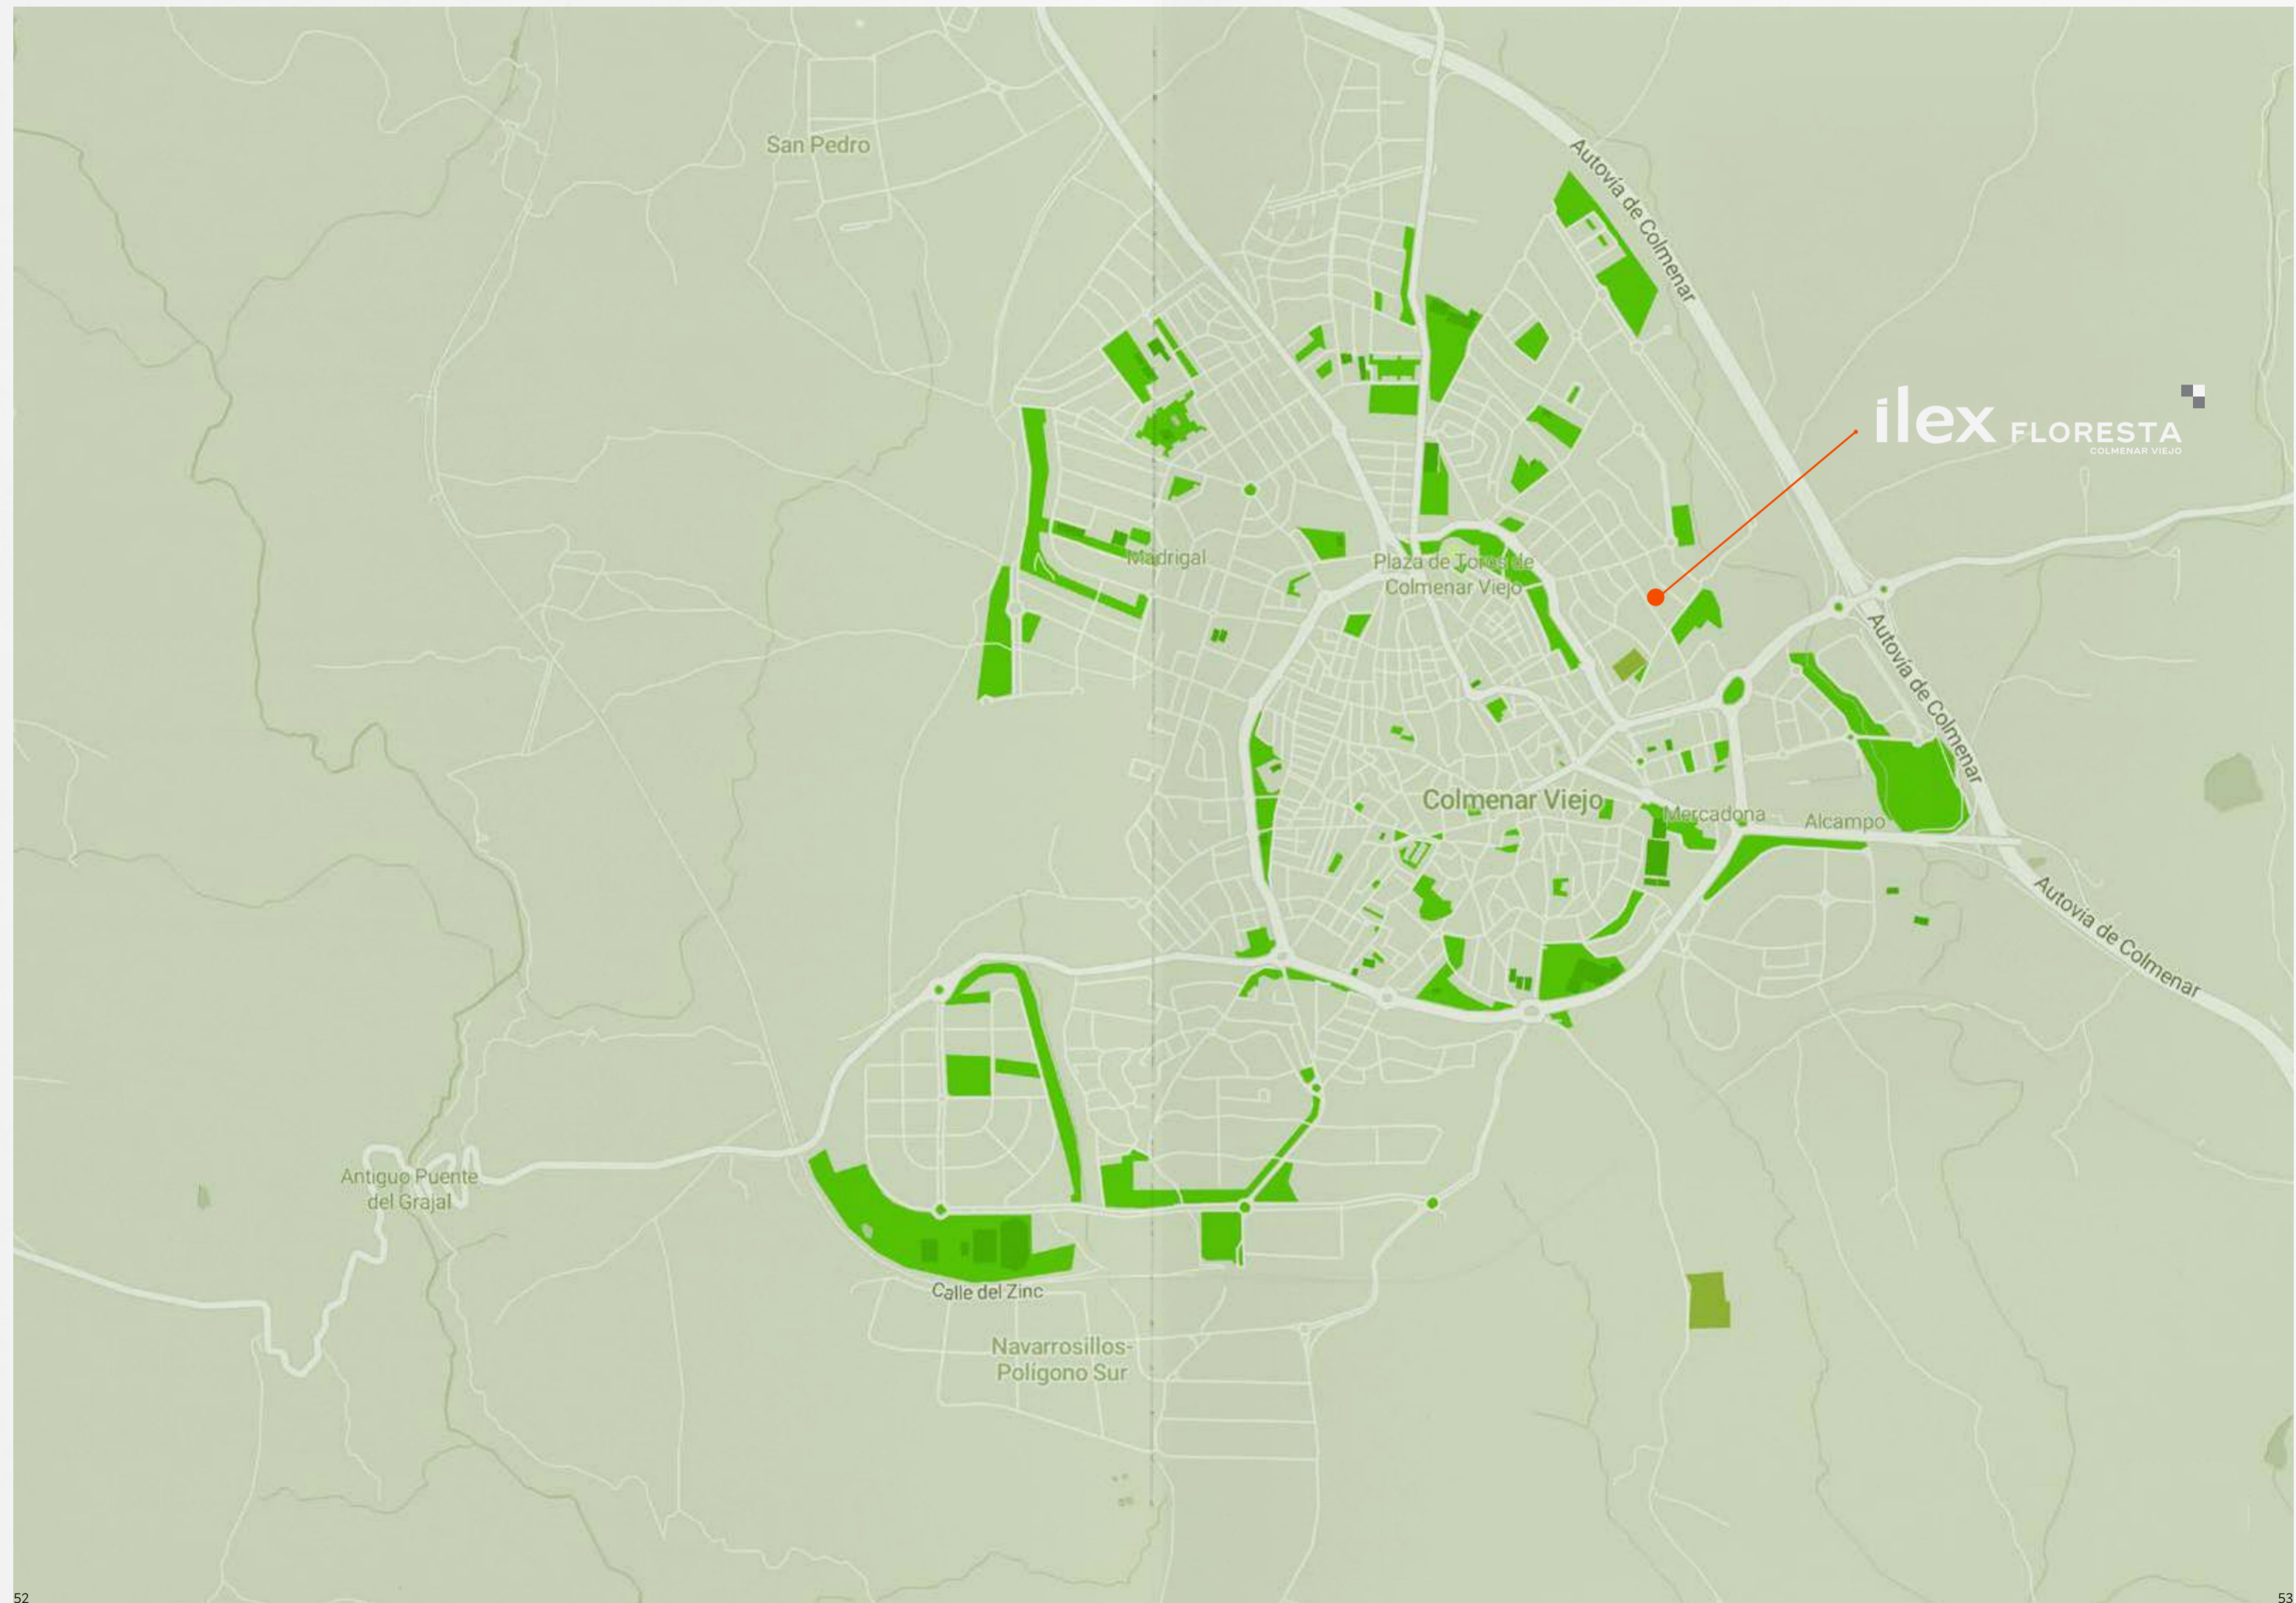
San Pedro

Autovía de Colmenar

ilex FLORESTA
COLMENAR VIEJO

Madrigal

Plaza de Toros de Colmenar Viejo

Autovía de Colmenar

Colmenar Viejo

Mercadona

Alcampo

Autovía de Colmenar

Antiguo Puente del Grajal

Calle del Zinc

Navarrosillos-Polígono Sur

52

53